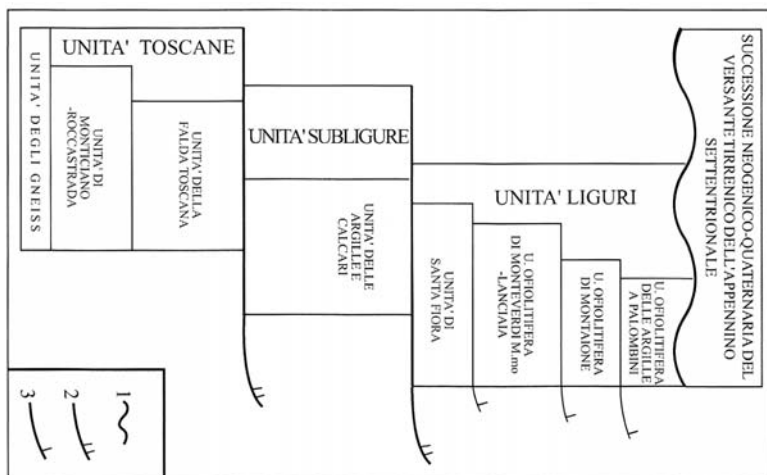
UNITA' TOSCANE

UNITA' DEGLI GNEISS

UNITA' DI MONTICIANO -ROCCASTRADA

UNITA' DELLA FALDA TOSCANA

UNITA' SUBLIGURE

UNITA' DELLE ARGILLE E CALCARI

UNITA' LIGURI

UNITA' DI SANTA FIORA

U. OFIOLITIFERA DI MONTEVERDI M.mo -LANCIAIA

U. OFIOLITIFERA DI MONTAIONE

U. OFIOLITIFERA DELLE ARGILLE A PALOMBINI

SUCCESSIONE NEOGENICO-QUATERNARIA DEL VERSANTE TIRRENICO DELL'APPENNINO SETTENTRIONALE

1
2
3